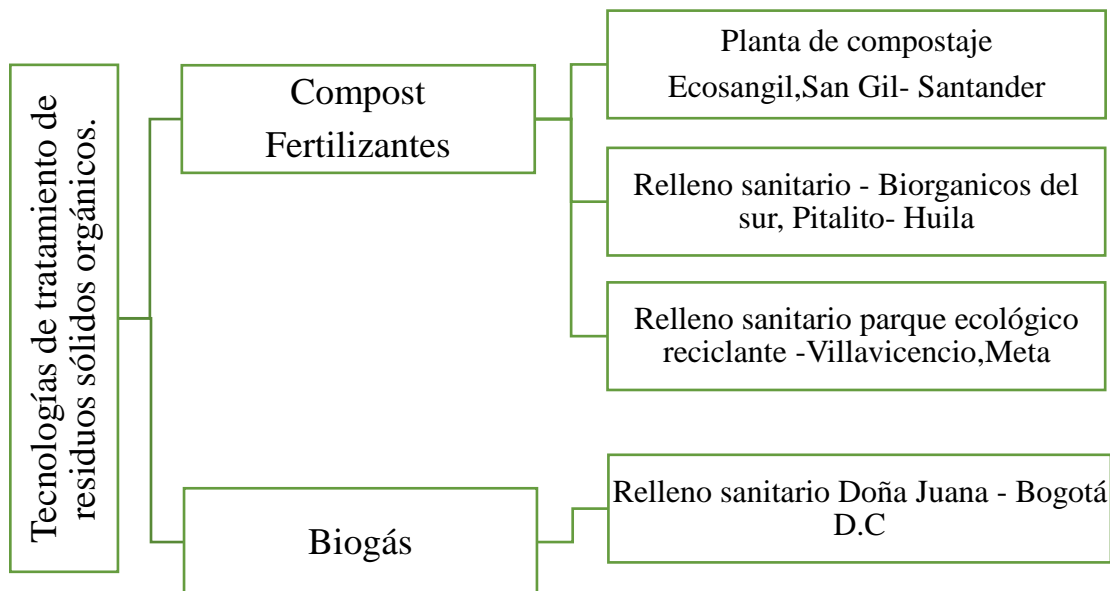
Tecnologías de tratamiento de residuos sólidos orgánicos.

Compost Fertilizantes

Planta de compostaje Ecosangil,San Gil- Santander

Relleno sanitario - Biorganicos del sur, Pitalito- Huila

Relleno sanitario parque ecológico reciclante -Villavicencio,Meta

Biogás

Relleno sanitario Doña Juana - Bogotá D.C